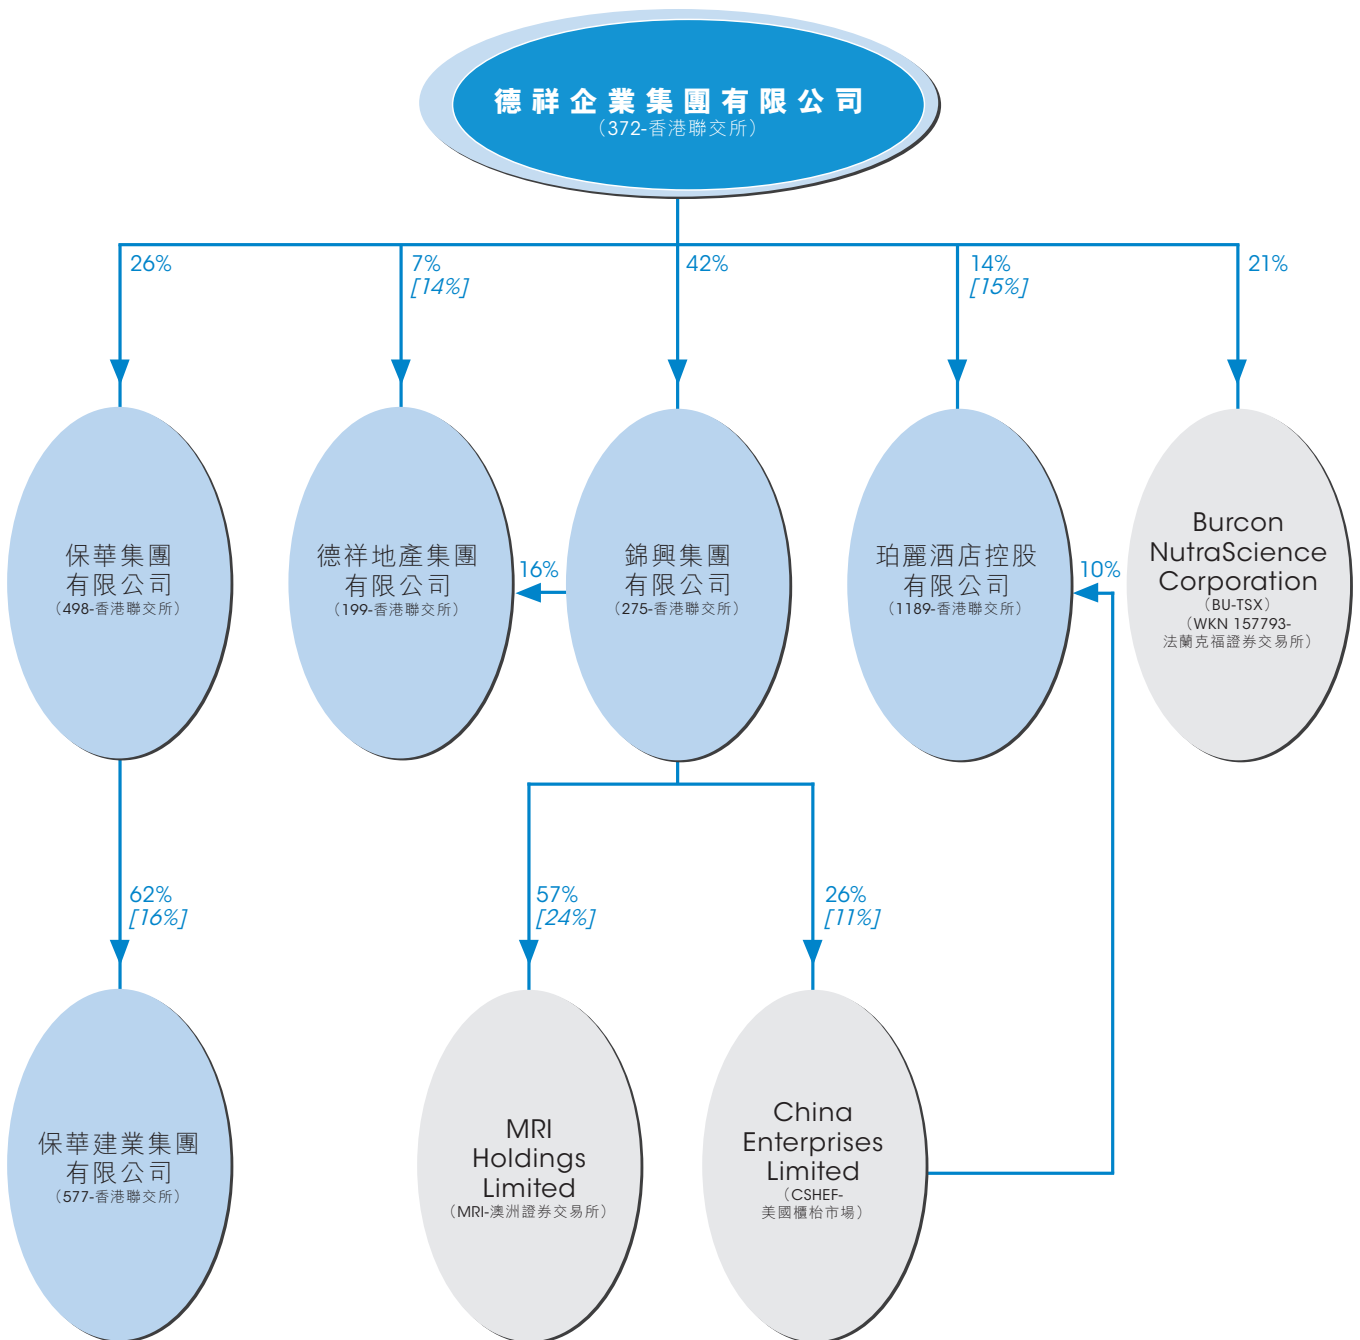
德祥企業集團有限公司
（372-香港聯交所）

26%

7%
[14%]

42%

14%
[15%]

21%

保華集團
有限公司
（498-香港聯交所）

德祥地產集團
有限公司
（199-香港聯交所）

16%

錦興集團
有限公司
（275-香港聯交所）

珀麗酒店控股
有限公司
（1189-香港聯交所）

10%

Burcon
NutraScience
Corporation
（BU-TSX）
（WKN 157793-
法蘭克福證券交易所）

62%
[16%]

57%
[24%]

26%
[11%]

保華建業集團
有限公司
（577-香港聯交所）

MRI
Holdings
Limited
（MRI-澳洲證券交易所）

China
Enterprises
Limited
（CSHEF-
美國櫃枱市場）